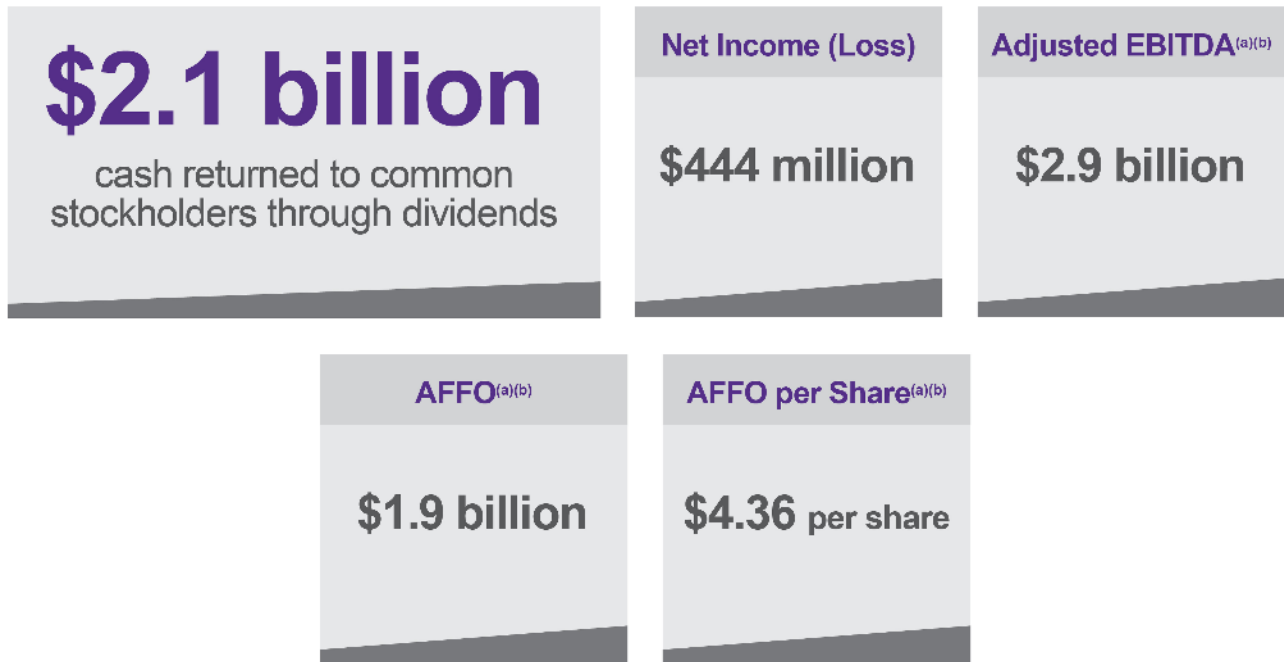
$2.1 billion

cash returned to common stockholders through dividends

Net Income (Loss)

$444 million

Adjusted EBITDA$^{(a)(b)}$

$2.9 billion

AFFO$^{(a)(b)}$

$1.9 billion

AFFO per Share$^{(a)(b)}$

$4.36 per share